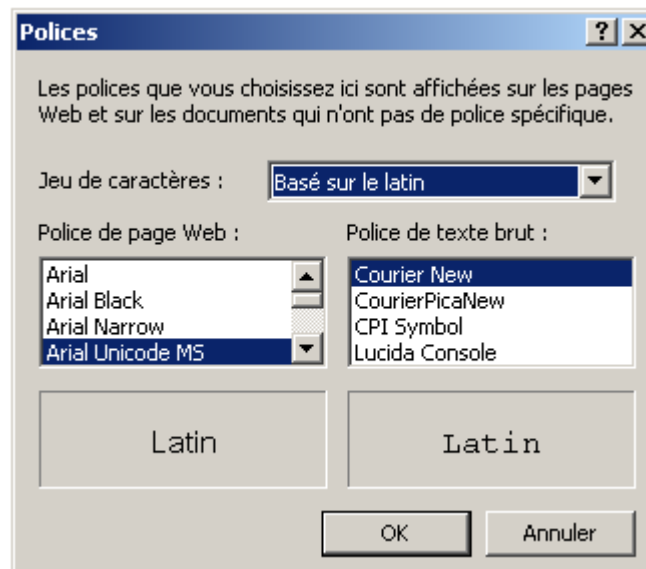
Polices

?

Les polices que vous choisissez ici sont affichées sur les pages Web et sur les documents qui n'ont pas de police spécifique.

Jeu de caractères :

Basé sur le latin

Police de page Web :

Arial
Arial Black
Arial Narrow
Arial Unicode MS

Police de texte brut :

Courier New
CourierPicaNew
CPI Symbol
Lucida Console

Latin

Latin

OK

Annuler